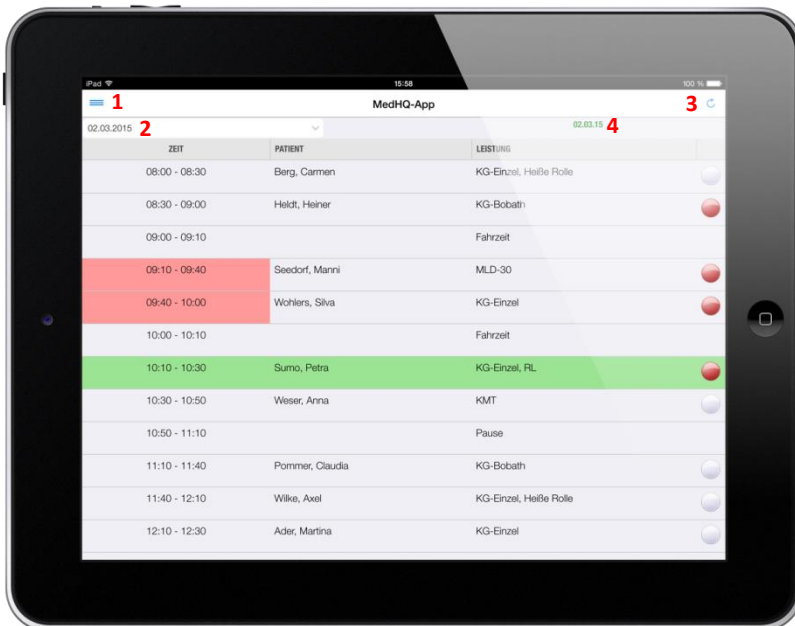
iPad 15:58 100 %

1 MedHQ-App 3

02.03.2015 2 02.03.15 4

| ZEIT | PATIENT | LEISTUNG |
|---|---|---|
| 08:00 - 08:30 | Berg, Carmen | KG-Einzel, Heiße Rolle |
| 08:30 - 09:00 | Heldt, Heiner | KG-Bobath |
| 09:00 - 09:10 | | Fahrzeit |
| 09:10 - 09:40 | Seedorf, Manni | MLD-30 |
| 09:40 - 10:00 | Wohlers, Silva | KG-Einzel |
| 10:00 - 10:10 | | Fahrzeit |
| 10:10 - 10:30 | Sumo, Petra | KG-Einzel, RL |
| 10:30 - 10:50 | Weser, Anna | KMT |
| 10:50 - 11:10 | | Pause |
| 11:10 - 11:40 | Pommer, Claudia | KG-Bobath |
| 11:40 - 12:10 | Wilke, Axel | KG-Einzel, Heiße Rolle |
| 12:10 - 12:30 | Ader, Martina | KG-Einzel |